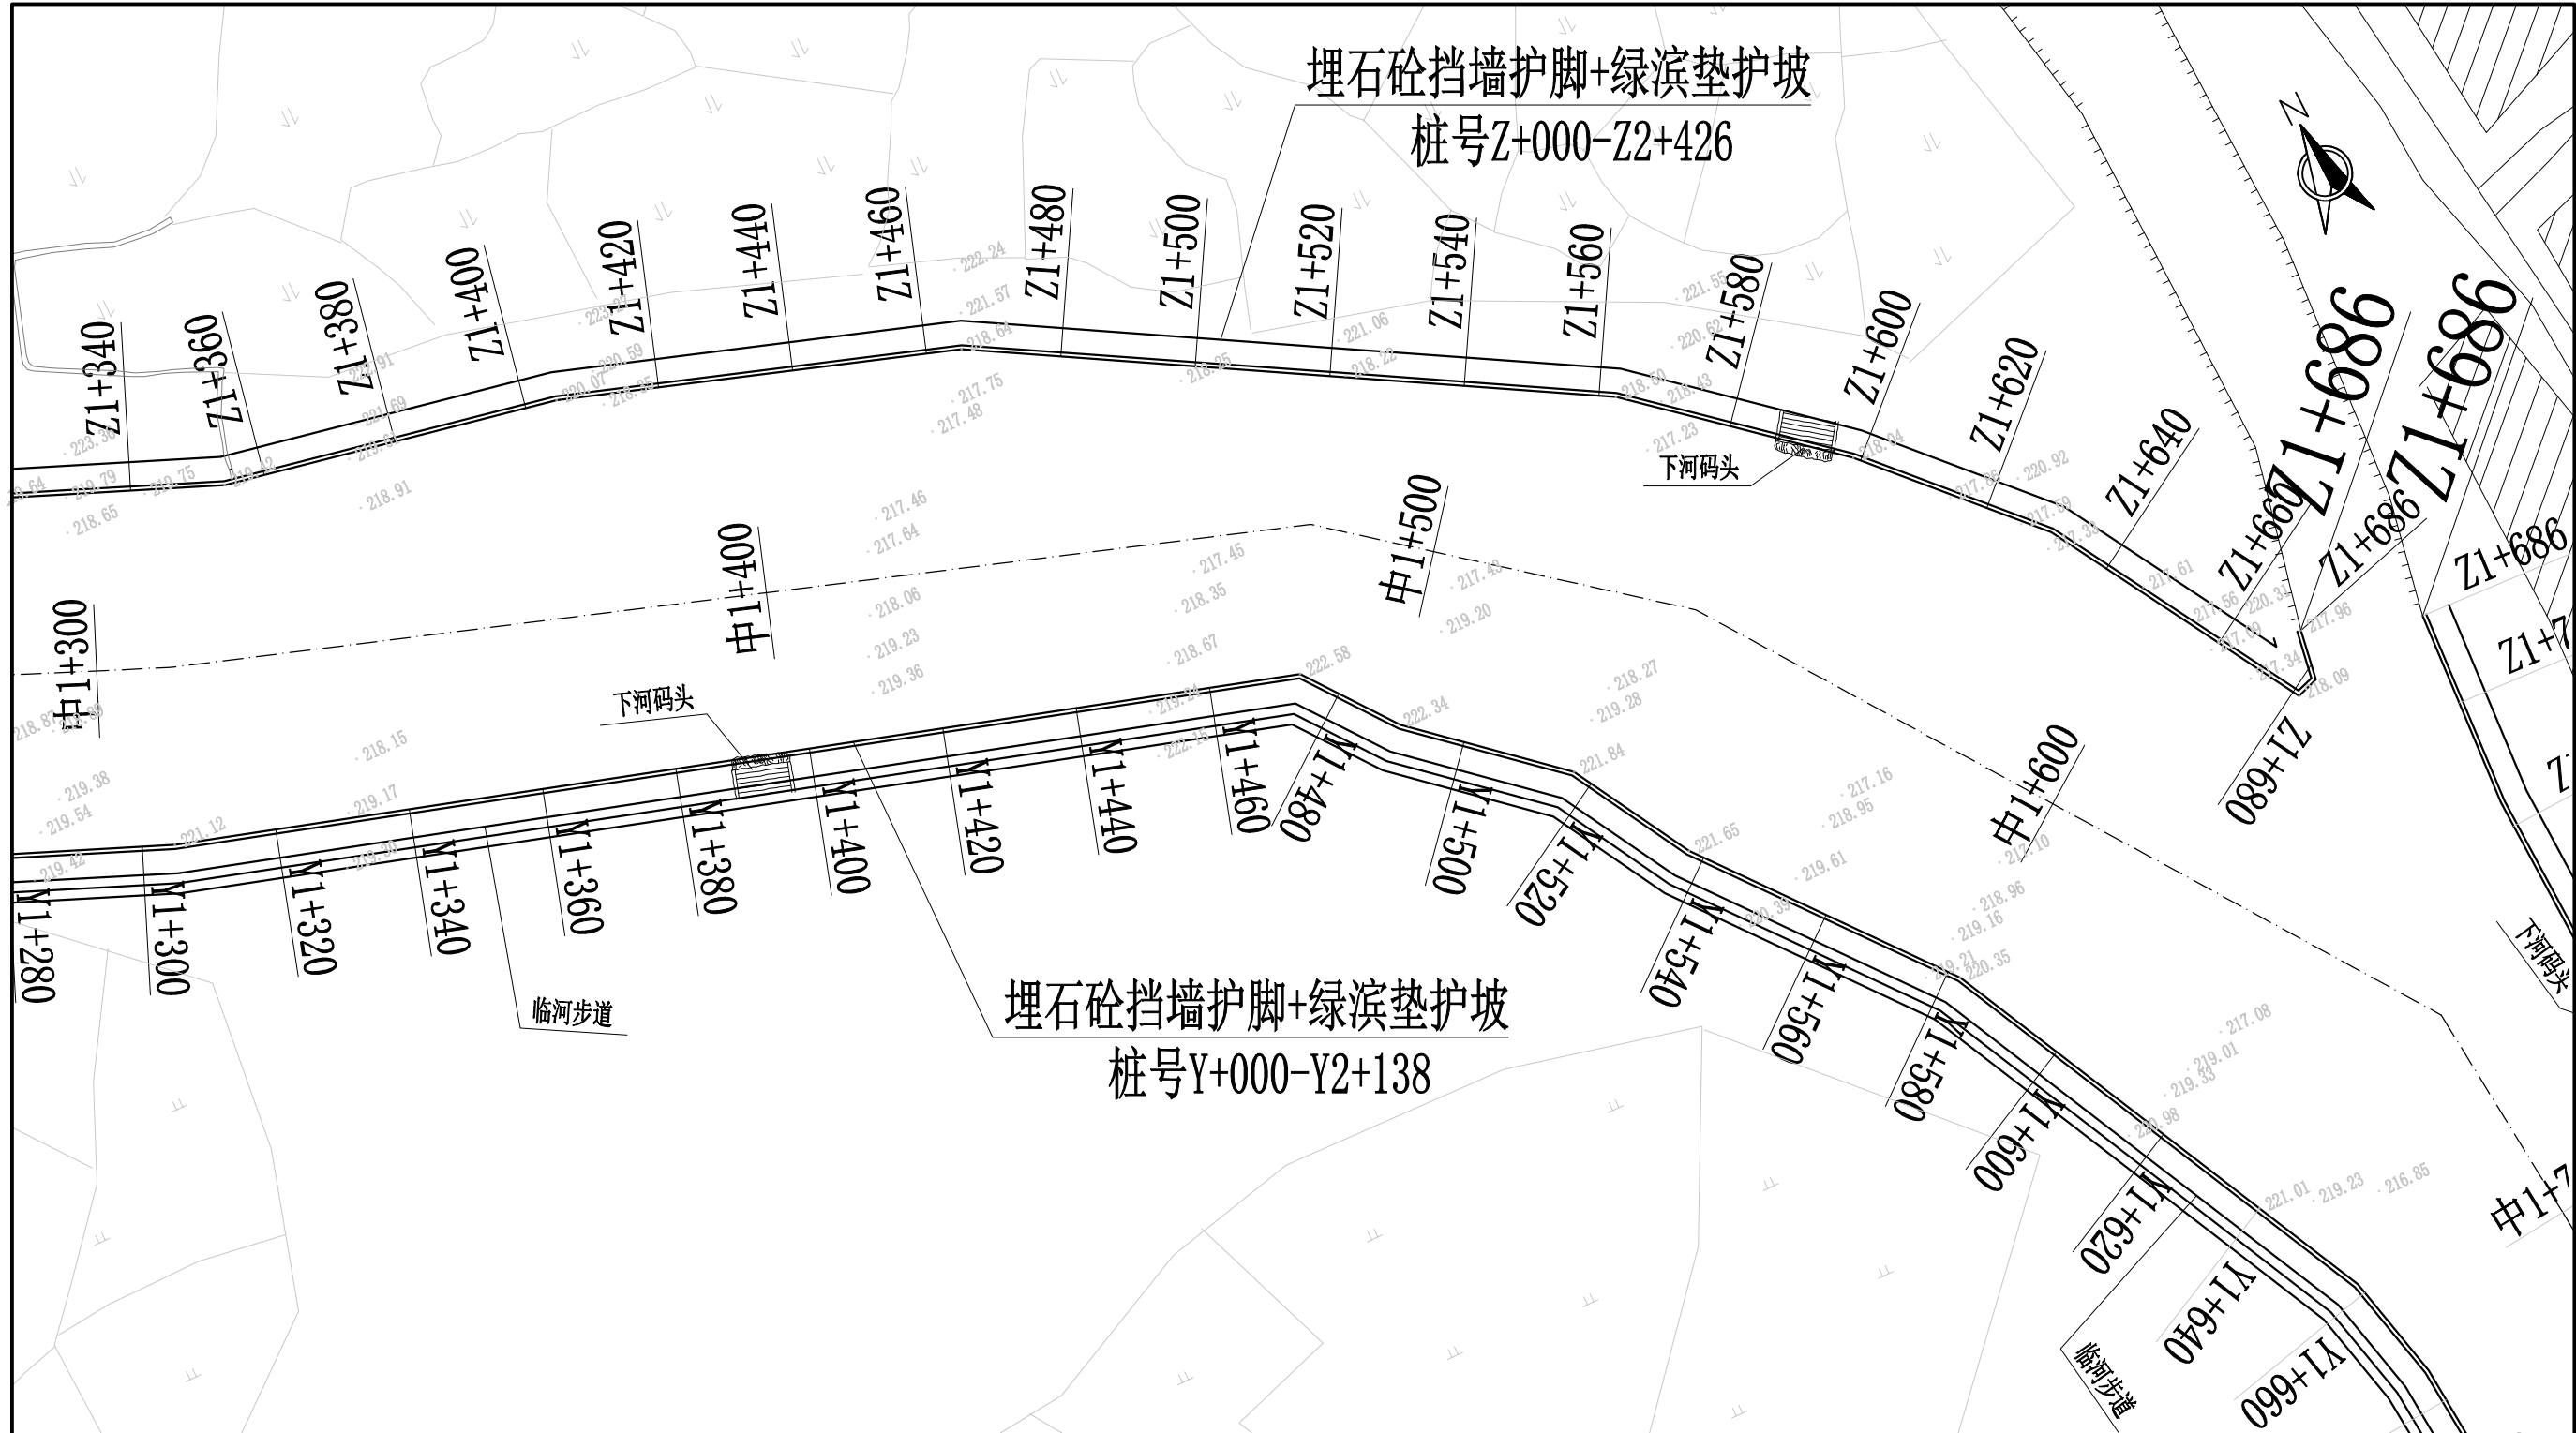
埋石砼挡墙护脚+绿滨垫护坡
桩号Z+000-Z2+426

N

Z1+340
Z1+360
Z1+380
Z1+400
Z1+420
Z1+440
Z1+460
Z1+480
Z1+500
Z1+520
Z1+540
Z1+560
Z1+580
Z1+600
Z1+620
Z1+640
Z1+660
Z1+680
Z1+686
Z1+686
Z1+686
Z1+686
Z1+7

下河码头

中1+300
中1+400
中1+500
中1+600
中1+7

下河码头

Y1+280
Y1+300
Y1+320
Y1+340
Y1+360
Y1+380
Y1+400
Y1+420
Y1+440
Y1+460
Y1+480
Y1+500
Y1+520
Y1+540
Y1+560
Y1+580
Y1+600
Y1+620
Y1+640
Y1+660

临河步道

埋石砼挡墙护脚+绿滨垫护坡
桩号Y+000-Y2+138

临河步道
下河码头

223.36
219.79
219.75
219.64
218.65
218.91
222.24
221.57
218.64
217.75
217.48
221.06
218.22
221.55
220.62
218.50
218.43
217.23
220.92
217.46
217.64
217.45
218.35
218.06
219.23
219.36
218.67
217.42
219.20
222.58
222.34
218.27
219.28
221.84
219.38
219.54
218.15
219.17
221.12
219.42
221.65
219.61
217.16
218.95
218.96
219.16
220.35
217.08
219.01
219.33
221.01
219.23
216.85
220.31
217.96
218.09
218.61